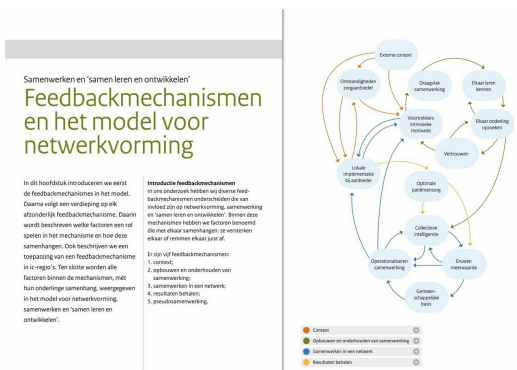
Samenwerken en 'samen leren en ontwikkelen'

Feedbackmechanismen en het model voor netwerkvorming

In dit hoofdstuk introduceren we eerst de feedbackmechanismes in het model. Daarna volgt een verdieping op elk afzonderlijk feedbackmechanisme. Daarin wordt beschreven welke factoren een rol spelen in het mechanisme en hoe deze samenhangen. Ook beschrijven we een toepassing van een feedbackmechanisme in ic-regio's. Ten slotte worden alle factoren binnen de mechanismen, met hun onderlinge samenhang, weergegeven in het model voor netwerkvorming, samenwerken en 'samen leren en ontwikkelen'.

Introductie feedbackmechanismen

In ons onderzoek hebben wij diverse feedbackmechanismen onderscheiden die van invloed zijn op netwerkvorming, samenwerking en 'samen leren en ontwikkelen'. Binnen deze mechanismen hebben we factoren benoemd die elkaar samenhangen: ze versterken elkaar of remmen elkaar juist af.

Er zijn vijf feedbackmechanismen:
1. context;
2. opbouwen en onderhouden van samenwerking;
3. samenwerken in een netwerk;
4. resultaten behalen;
5. pseudosamenwerking.

Externe context

Omstandigheden zorgaanbieder

Draagvlak samenwerking

Elkaar leren kennen

Voortrekkers intrinsieke motivatie

Elkaar onderling opzoeken

Vertrouwen

Lokale implementatie bij aanbieder

Optimale patiëntenzorg

Collectieve intelligentie

Operationaliseren samenwerking

Ervaren meerwaarde

Gemeenschappelijke basis

Context

Opbouwen en onderhouden van samenwerking

Samenwerken in een netwerk

Resultaten behalen